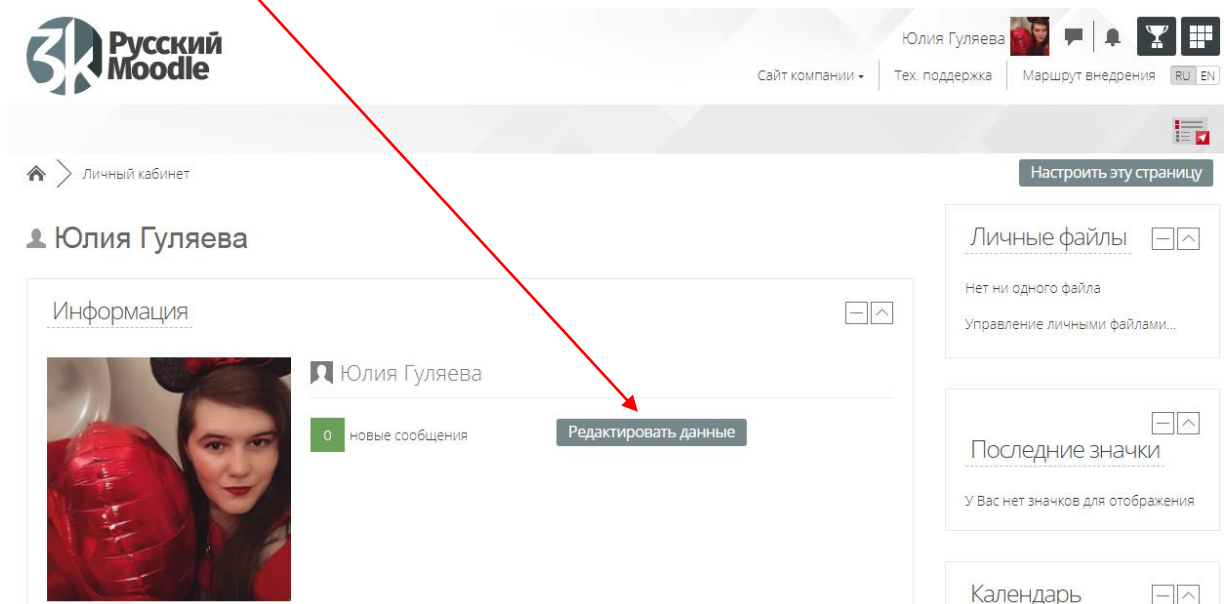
3k Русский Moodle

Юлия Гуляева

Сайт компании ▾ | Тех. поддержка | Маршрут внедрения | RU EN

Личный кабинет

Настроить эту страницу

Юлия Гуляева

Информация

Юлия Гуляева

0 новые сообщения

Редактировать данные

Личные файлы

Нет ни одного файла

Управление личными файлами...

Последние значки

У Вас нет значков для отображения

Календарь